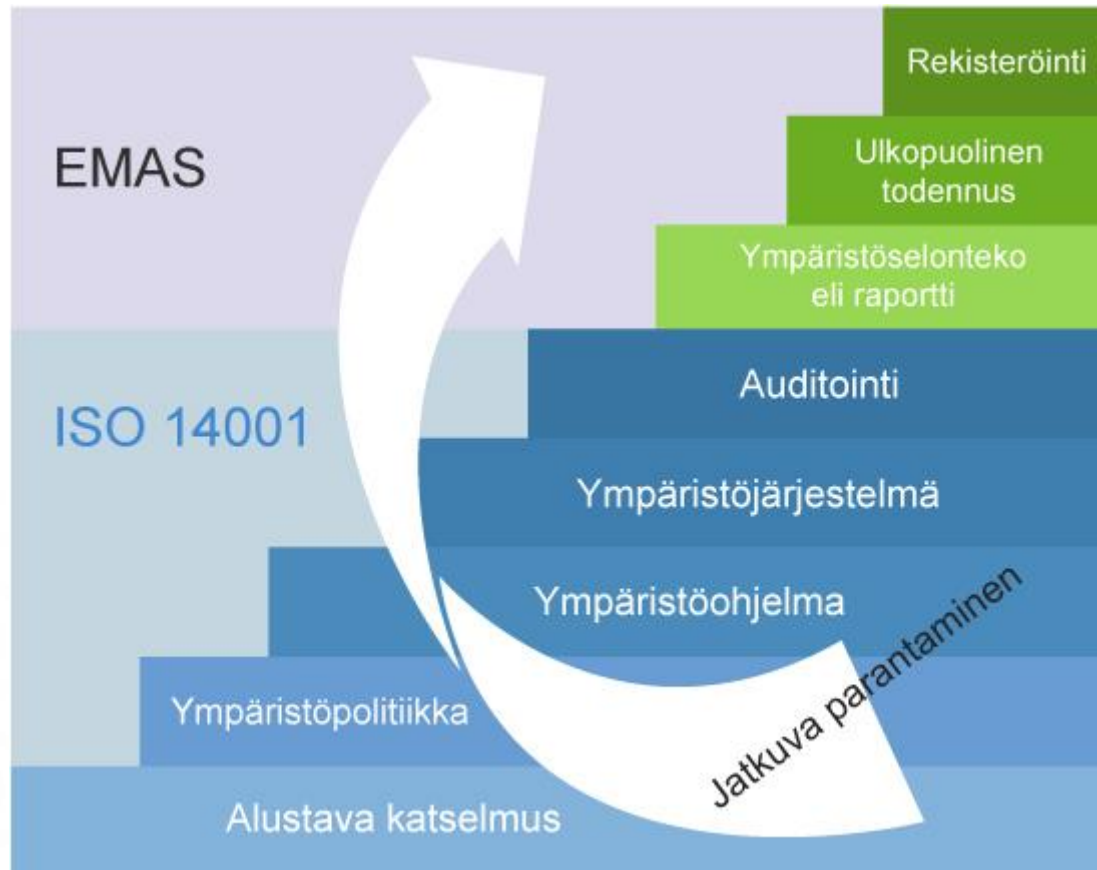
EMAS

Rekisteröinti

Ulkopuolinen todennus

Ympäristöselonteko eli raportti

ISO 14001

Auditointi

Ympäristöjärjestelmä

Ympäristöohjelma

Ympäristöpolitiikka

Alustava katselmus

Jatkuva parantaminen